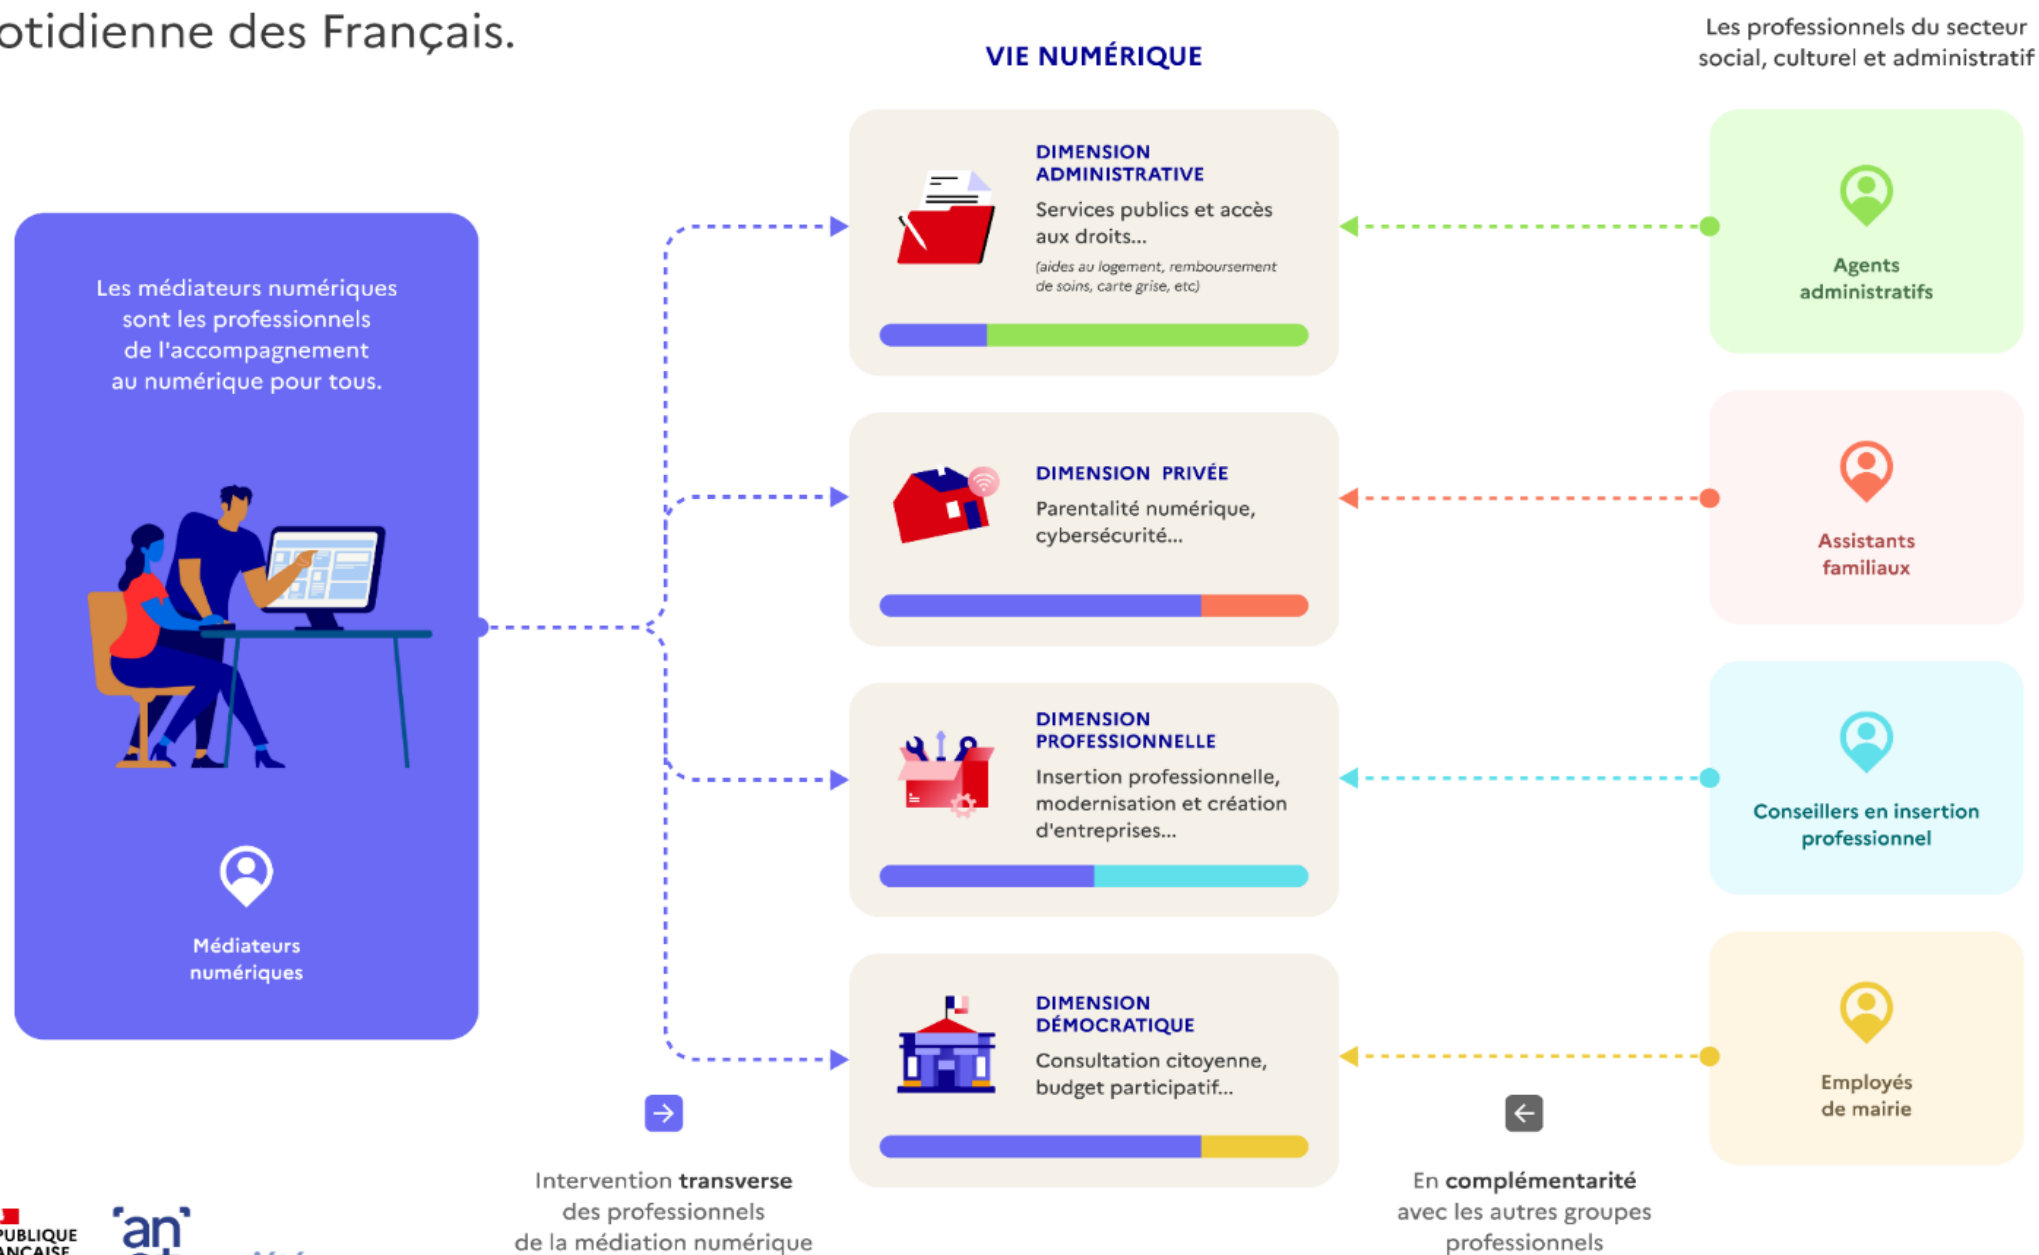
otidienne des Français.

VIE NUMÉRIQUE

Les professionnels du secteur social, culturel et administratif

Les médiateurs numériques sont les professionnels de l'accompagnement au numérique pour tous.

Médiateurs numériques

DIMENSION ADMINISTRATIVE
Services publics et accès aux droits...
(aides au logement, remboursement de soins, carte grise, etc)

DIMENSION PRIVÉE
Parentalité numérique, cybersécurité...

DIMENSION PROFESSIONNELLE
Insertion professionnelle, modernisation et création d'entreprises...

DIMENSION DÉMOCRATIQUE
Consultation citoyenne, budget participatif...

Agents administratifs

Assistants familiaux

Conseillers en insertion professionnel

Employés de mairie

Intervention transverse des professionnels de la médiation numérique

En complémentarité avec les autres groupes professionnels

PUBLIQUE ANÇAISE

an